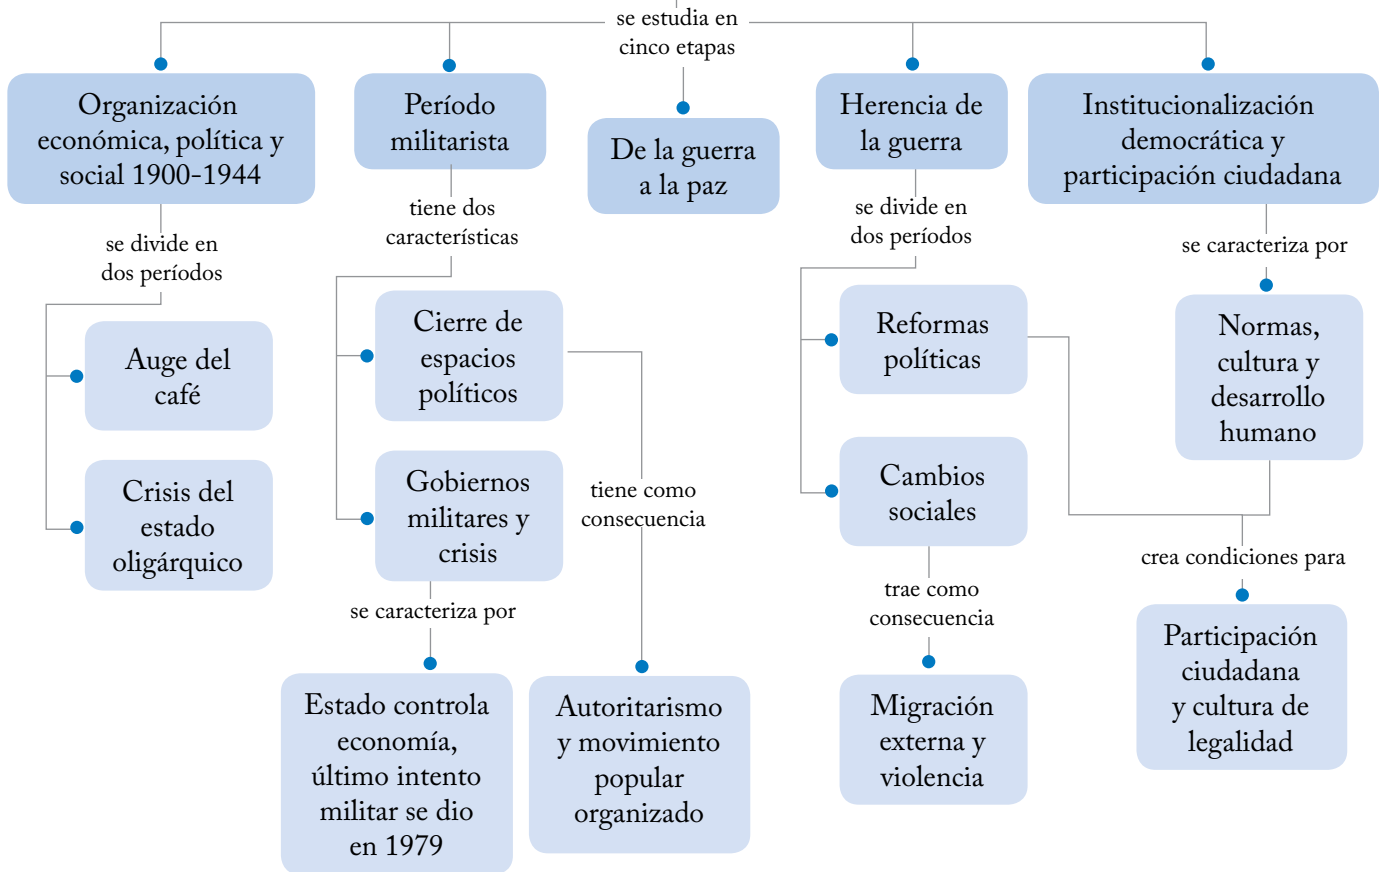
se estudia en cinco etapas

Organización económica, política y social 1900-1944

se divide en dos períodos

Auge del café

Crisis del estado oligárquico

Período militarista

tiene dos características

Cierre de espacios políticos

Gobiernos militares y crisis

se caracteriza por

Estado controla economía, último intento militar se dio en 1979

tiene como consecuencia

Autoritarismo y movimiento popular organizado

De la guerra a la paz

Herencia de la guerra

se divide en dos períodos

Reformas políticas

Cambios sociales

trae como consecuencia

Migración externa y violencia

Institucionalización democrática y participación ciudadana

se caracteriza por

Normas, cultura y desarrollo humano

crea condiciones para

Participación ciudadana y cultura de legalidad